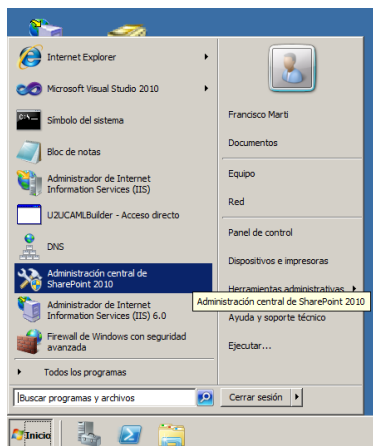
Internet Explorer
Microsoft Visual Studio 2010
Símbolo del sistema
Bloc de notas
Administrador de Internet Information Services (IIS)
U2UCAMLBuilder - Acceso directo
DNS
Administración central de SharePoint 2010
Administrador de Internet Information Services (IIS) 6.0
Firewall de Windows con seguridad avanzada
Todos los programas
Buscar programas y archivos

Francisco Marti
Documentos
Equipo
Red
Panel de control
Dispositivos e impresoras
Herramientas administrativas
Administración central de SharePoint 2010
Ayuda y soporte técnico
Ejecutar...
Cerrar sesión

Inicio